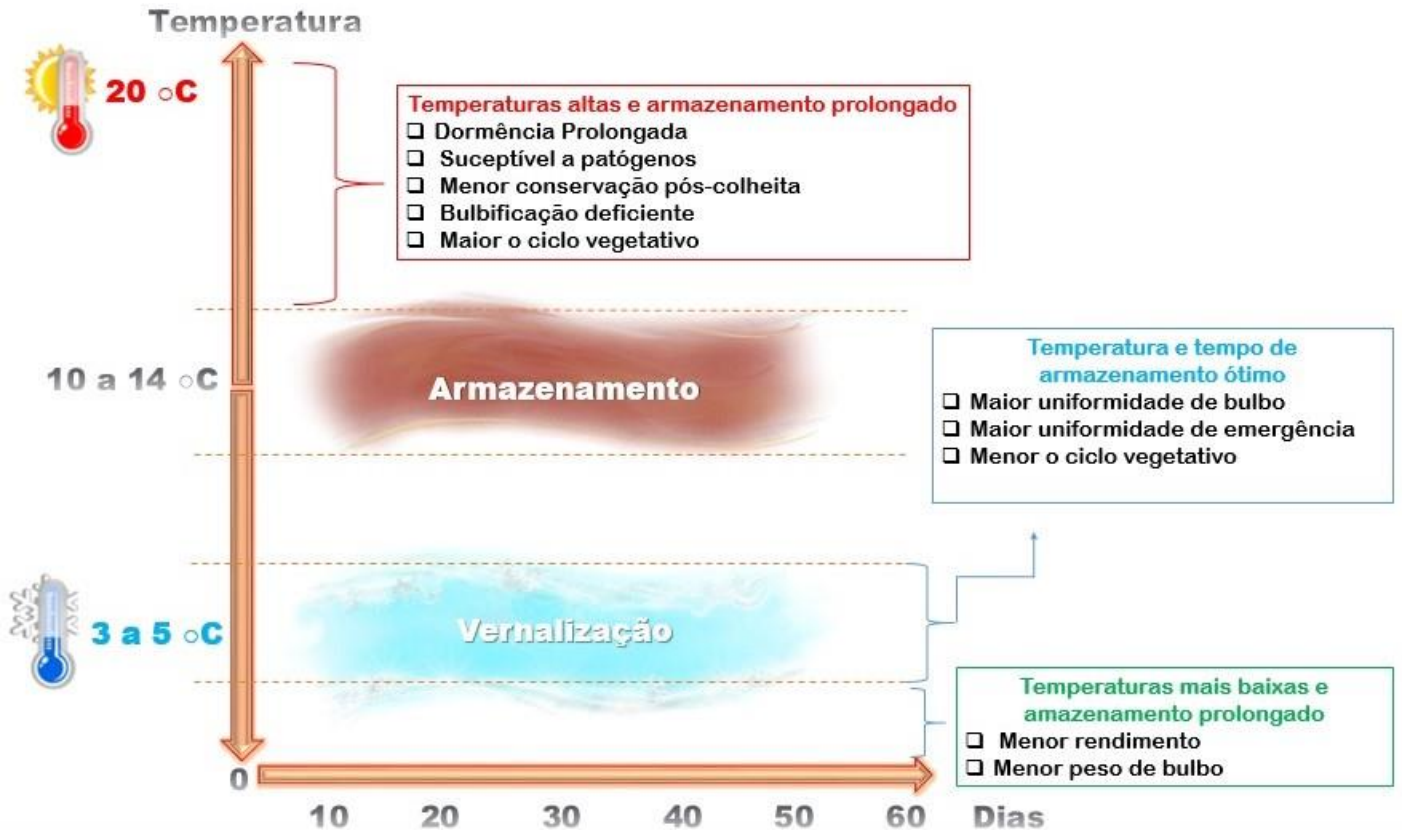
Temperatura

20 ○C

Temperaturas altas e armazenamento prolongado
❑ Dormência Prolongada
❑ Suceptível a patógenos
❑ Menor conservação pós-colheita
❑ Bulbificação deficiente
❑ Maior o ciclo vegetativo

10 a 14 ○C

Armazenamento

Temperatura e tempo de armazenamento ótimo
❑ Maior uniformidade de bulbo
❑ Maior uniformidade de emergência
❑ Menor o ciclo vegetativo

3 a 5 ○C

Vernalização

Temperaturas mais baixas e amazenamento prolongado
❑ Menor rendimento
❑ Menor peso de bulbo

0

10 20 30 40 50 60 Dias